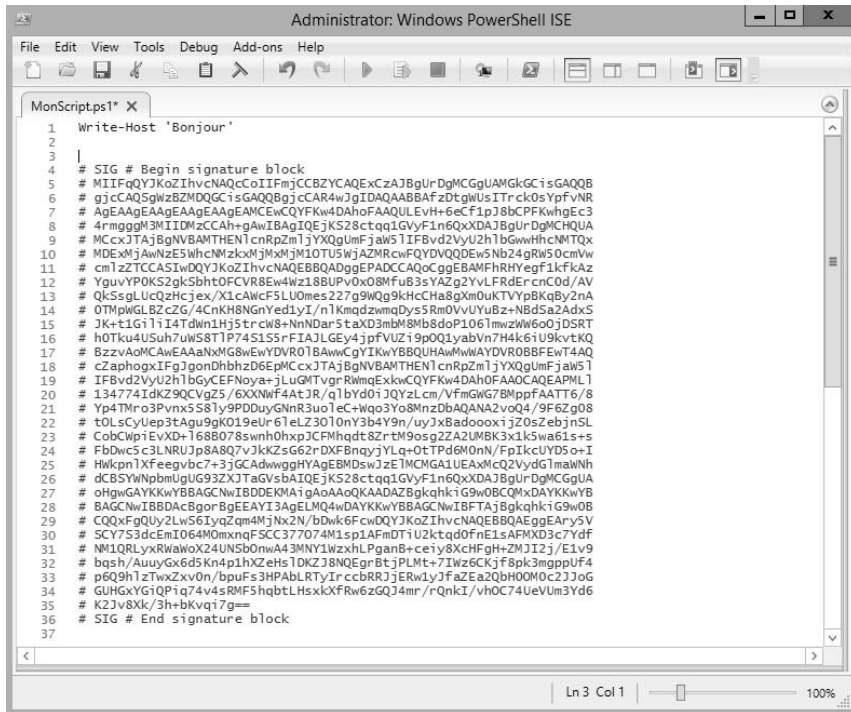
Administrator: Windows PowerShell ISE

File Edit View Tools Debug Add-ons Help

MonScript.ps1* ×

1 Write-Host 'Bonjour'
2
3
4
5 # SIG # Begin signature block
6 # MIIFqQYJKoZIhvcNAQcCoIIFmjCCBZYCAQExCzAJBgUrDgMCGgUAMGkGCisGAQQB
7 # gjcCAQSgWzBZMDQGCisGAQQBgjcCAR4wJgIDAQAABBAfzDtgWUsITrck0sYpfvNR
8 # AgEAAgEAAgEAAgEAAgEAMCEwCQYFKw4DAhoFAAQULEvH+6eCf1pJ8bCPFKwhgEc3
9 # 4rmgggM3MIIDMzCCAh+gAwIBAgIQEjKS28ctqq1GVyF1n6QxXDAJBgUrDgMCHQUA
10 # MCcxJTAjBgNVBAMTHENlcnRpZmljYXQgUmFjaW5lIFBvd2VyU2hlbGwwHhcNMTQx
11 # MDExMjAwNzE5WhcNMzkxMjMxMjM1OTU5WjAZMRcwFQYDVQQDEw5Nb24gRW50cmVw
12 # cmlzZTCCASIwDQYJKoZIhvcNAQEBBQADggEPADCCAQoCggEBAMFhRHYegf1kfkAz
13 # YguvYP0KS2gkSbhtOFCVR8Ew4Wz18BUPv0xO8MfuB3sYAZg2YvLFRdErcnC0d/AV
14 # QkSsgLUcQzHcjex/X1cAWcF5LUOmes227g9WQg9kHcCHa8gXm0uKTVYpBKqBy2nA
15 # OTMpWGLBZcZG/4CnKH8NGnYed1yI/nlKmqdzwmqDys5Rm0VvUYuBz+NBdSa2AdxS
16 # JK+t1GiliI4TdWn1Hj5trcW8+NnNDar5taXD3mbM8Mb8doP106lmwzWW6oOjDSRT
17 # hOTku4USuh7uWS8TlP74S1S5rFIAJLGEy4jpfVUZi9pOQ1yabVn7H4k6iU9kvtKQ
18 # BzzvAoMCAwEAAaNxMG8wEwYDVR0lBAwwCgYIKwYBBQUHAwMwWAYDVR0BBFEwT4AQ
19 # cZaphogxIFgJgonDhbhzD6EpMCcxJTAjBgNVBAMTHENlcnRpZmljYXQgUmFjaW5l
20 # IFBvd2VyU2hlbGyCEFNoya+jLuGMTvgrRWmqExkwCQYFKw4DAhOFAAOCAQEAPMLl
21 # 134774IdKZ9QCVgZ5/6XXNWf4AtJR/qlbYd0iJQYzLcm/VfmGWG7BMppfAATT6/8
22 # Yp4TMro3Pvnx5S8ly9PDDuyGNnR3uoleC+Wqo3Yo8MnzDbAQANA2voQ4/9F6Zg08
23 # tOLsCyUep3tAgu9gKO19eUr6leLZ3Ol0nY3b4Y9n/uyJxBadoooxijZ0sZebjnSL
24 # CobCWpiEvXD+l68B078swnh0hxpJCFMhqdt8ZrtM9osg2ZA2UMBK3x1k5wa61s+s
25 # FbDwc5c3LNRUJp8A8Q7vJkKZsG62rDXFBnqyjYLq+OtTPd6M0nN/FpIkcUYD5o+I
26 # HWkpnlXfeegvbc7+3jGCAdwwggHYAgEBMDswJzElMCMGA1UEAxMcQ2VydGlmaWNh
27 # dCBSYWNpbmUgUG93ZXJTaGVsbAIQEjKS28ctqq1GVyF1n6QxXDAJBgUrDgMCGgUA
28 # oHgwGAYKKwYBBAGCNwIBDDEKMAigAoAAoQKAADAZBgkqhkiG9w0BCQMxDAYKKwYB
29 # BAGCNwIBBDAcBgorBgEEAYI3AgELMQ4wDAYKKwYBBAGCNwIBFTAjBgkqhkiG9w0B
30 # CQQxFgQUy2LwS6IyqZqm4MjNx2N/bDwk6FcwDQYJKoZIhvcNAQEBBQAEggEAry5V
31 # SCY7S3dcEmI064MOmxnqFSCC377O74M1sp1AFmDTiU2ktqd0fnE1sAFMXD3c7Ydf
32 # NM1QRLyxRWaWoX24UNSbOnwA43MNY1WzxhLPganB+ceiy8XcHFgH+ZMJI2j/E1v9
33 # bqsh/AuuyGx6d5Kn4p1hXZEHslDKZJ8NQEgrBtjPLMt+7IWz6CKjf8pk3mgppUf4
34 # p6Q9hlzTwxZxvOn/bpuFs3HPAbLRTyIrccbRRJjERw1yJfaZEa2QbHO0M0c2JJoG
35 # GUHGxYGiQPiq74v4sRMF5hqbtLHsxkXfRw6zGQJ4mr/rQnkI/vhOC74UeVUm3Yd6
36 # K2Jv8Xk/3h+bKvqi7g==
37 # SIG # End signature block

Ln 3 Col 1 100%